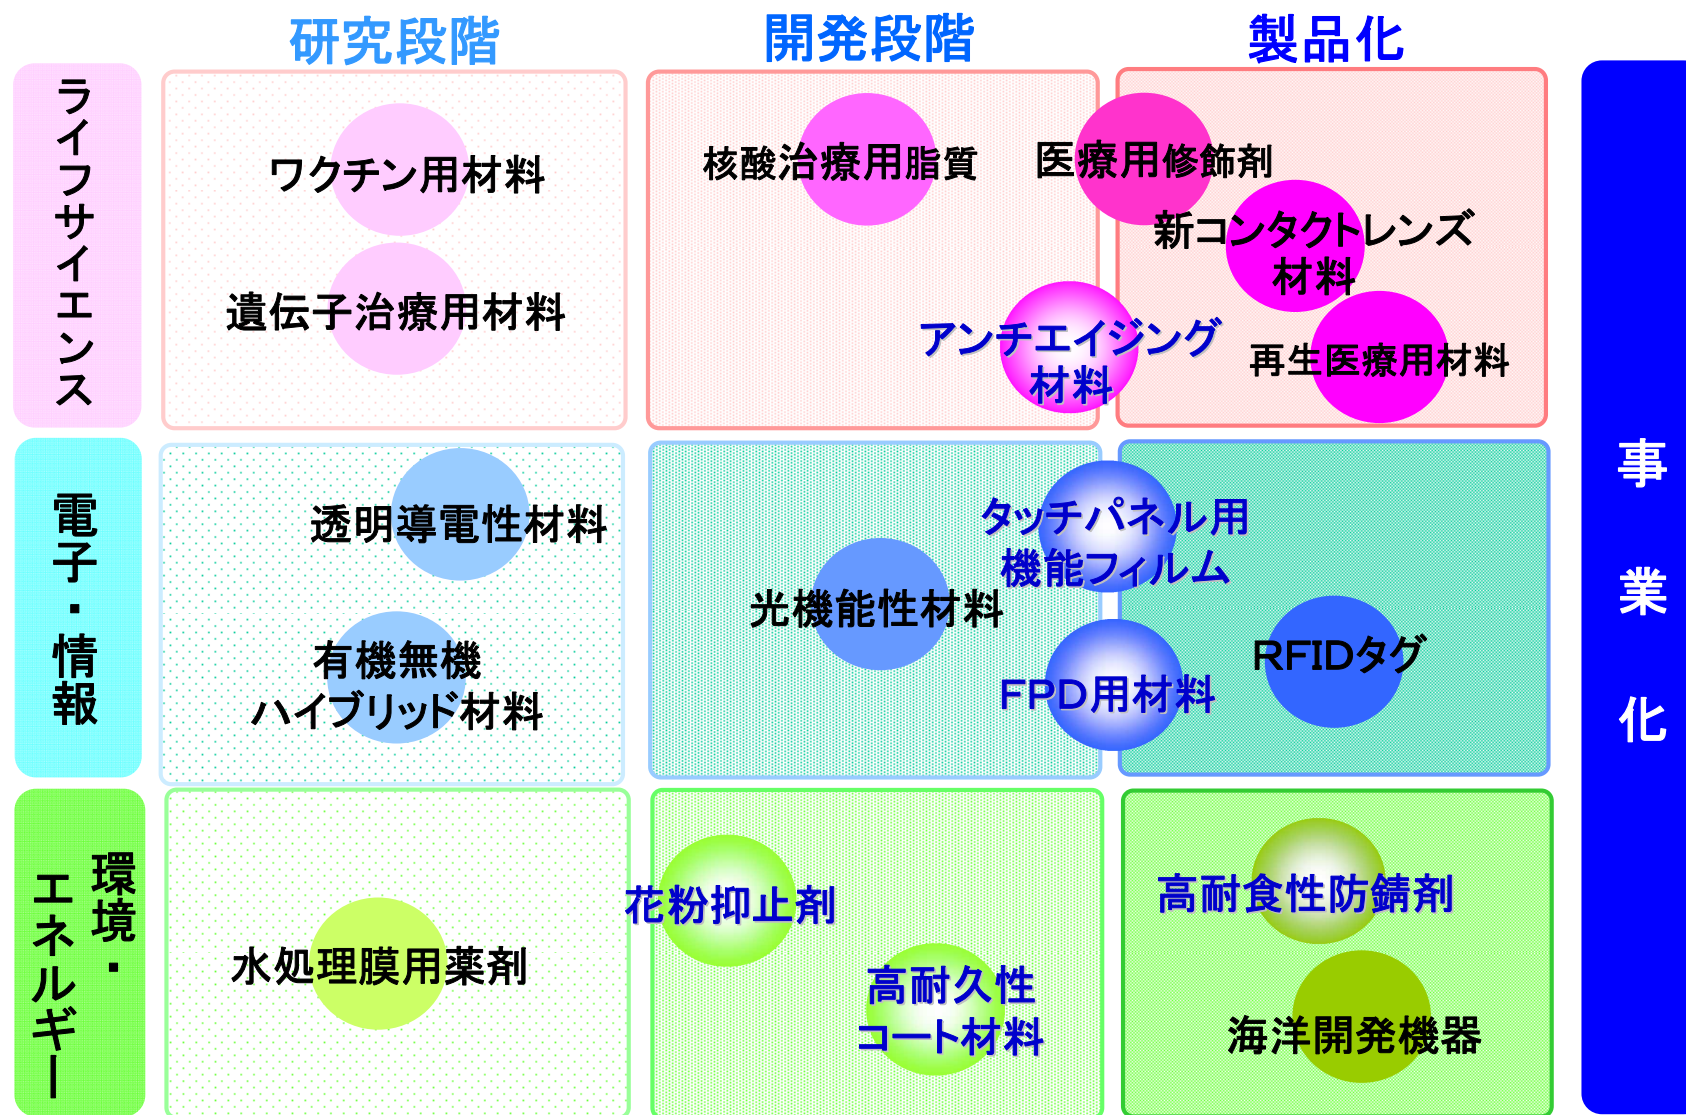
研究段階 開発段階 製品化

ライフサイエンス

ワクチン用材料

遺伝子治療用材料

核酸治療用脂質

医療用修飾剤

新コンタクトレンズ材料

アンチエイジング材料

再生医療用材料

電子・情報

透明導電性材料

有機無機ハイブリッド材料

光機能性材料

タッチパネル用機能フィルム

FPD用材料

RFIDタグ

環境・エネルギー

水処理膜用薬剤

花粉抑止剤

高耐久性コート材料

高耐食性防錆剤

海洋開発機器

事業化